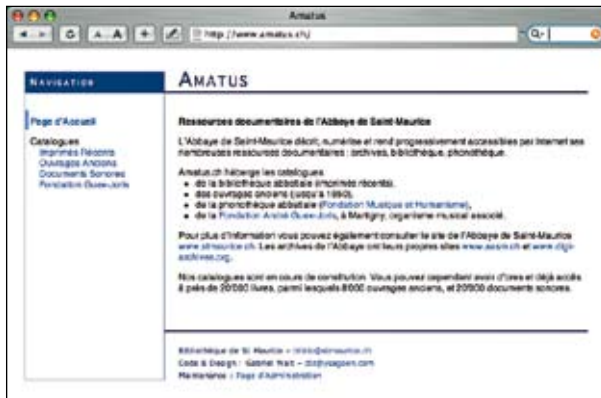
Amatus

http://www.amatus.ch/

Q-

NAVIGATION

Page d'Accueil

Catalogues
Imprimés Récents
Ouvrages Anciens
Documents Sonores
Fondation Guex-Joris

AMATUS

Ressources documentaires de l'Abbaye de Saint-Maurice

L'Abbaye de Saint-Maurice décrit, numérise et rend progressivement accessibles par Internet ses nombreuses ressources documentaires : archives, bibliothèque, phonothèque.

Amatus.ch héberge les catalogues
• de la bibliothèque abbatiale (imprimés récents),
• des ouvrages anciens (jusqu'à 1850),
• de la phonothèque abbatiale (Fondation Musique et Humanisme),
• de la Fondation André Guex-Joris, à Martigny, organisme musical associé.

Pour plus d'information vous pouvez également consulter le site de l'Abbaye de Saint-Maurice www.stmaurice.ch. Les archives de l'Abbaye ont leurs propres sites www.aasm.ch et www.digi-archives.org.

Nos catalogues sont en cours de construction. Vous pouvez cependant avoir d'ores et déjà accès à près de 20'000 livres, parmi lesquels 8'000 ouvrages anciens, et 20'000 documents sonores.

Bibliothèque de St. Maurice – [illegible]@stmaurice.ch
Code & Design : Gabriel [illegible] – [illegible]
Maintenance : Page d'Administration